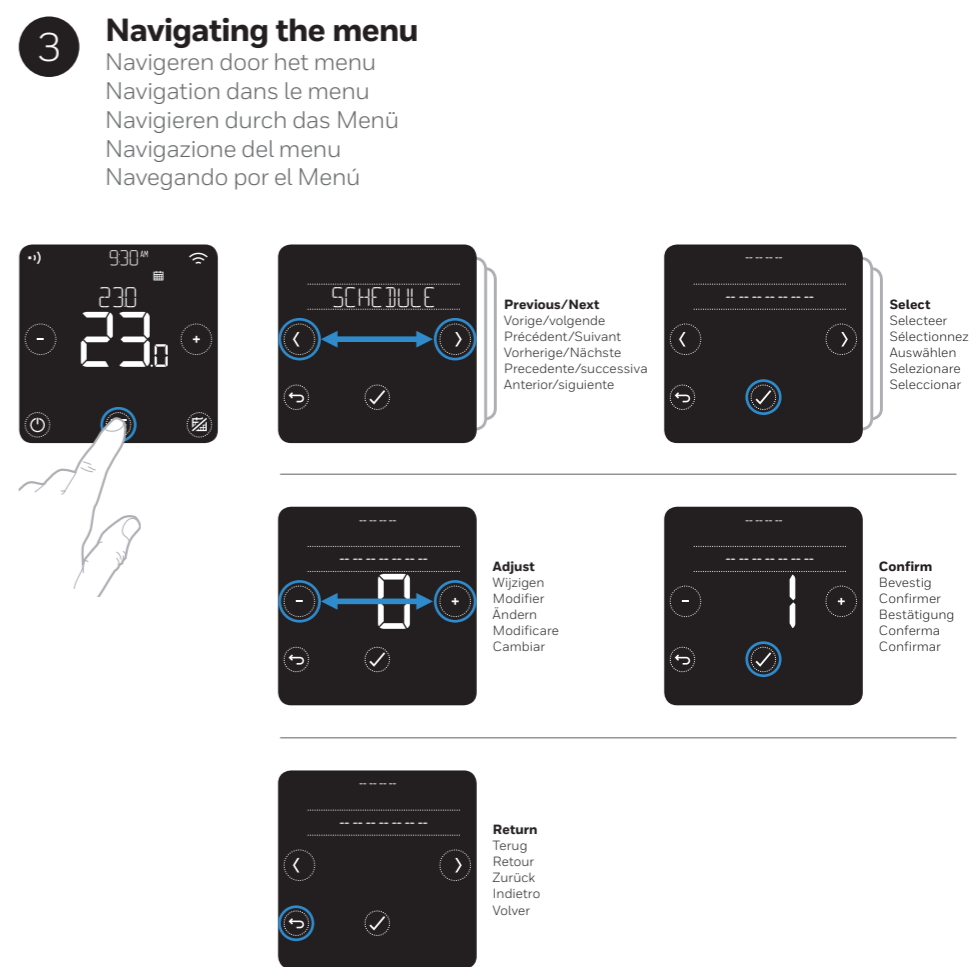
3

**Navigating the menu**
Navigeren door het menu
Navigation dans le menu
Navigieren durch das Menü
Navigazione del menu
Navegando por el Menú

9:30 AM
23.0
23.0

SCHEDULE

**Previous/Next**
Vorige/volgende
Précédent/Suivant
Vorherige/Nächste
Precedente/successiva
Anterior/siguiente

**Select**
Selecteer
Sélectionnez
Auswählen
Selezionare
Seleccionar

0

**Adjust**
Wijzigen
Modifier
Ändern
Modificare
Cambiar

1

**Confirm**
Bevestig
Confirmer
Bestätigung
Conferma
Confirmar

**Return**
Terug
Retour
Zurück
Indietro
Volver